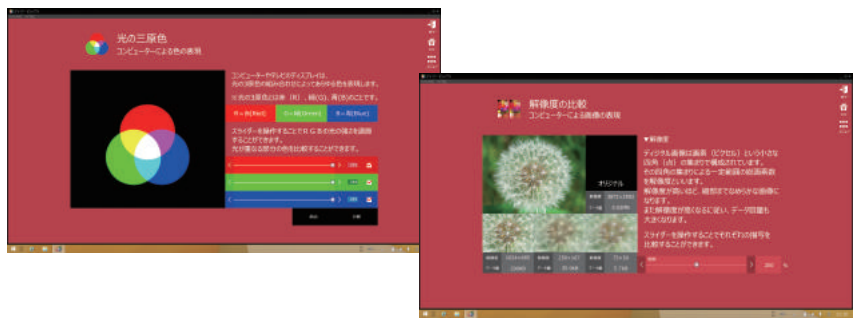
光の三原色
コンピューターによる色の表現

コンピューターやテレビのディスプレイは、光の3原色の組み合わせによってあらゆる色を表現します。

※光の3原色とは赤（R）、緑（G）、青（B）のことです。

R＝赤(Red)　G＝緑(Green)　B＝青(Blue)

スライダーを操作することでR,G,Bの光の強さを調節することができます。
光が重なる部分の色を比較することができます。

255
255
255

解像度の比較
コンピューターによる画像の表現

▼解像度

デジタル画像は画素（ピクセル）という小さな四角（点）の集まりで構成されています。
その四角の集まりによる一定範囲の総画素数を解像度といいます。
解像度が高いほど、細部までなめらかな画像になります。
また解像度が高くなるに従い、データ容量も大きくなります。

スライダーを操作することでそれぞれの操作を比較することができます。

オリジナル

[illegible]